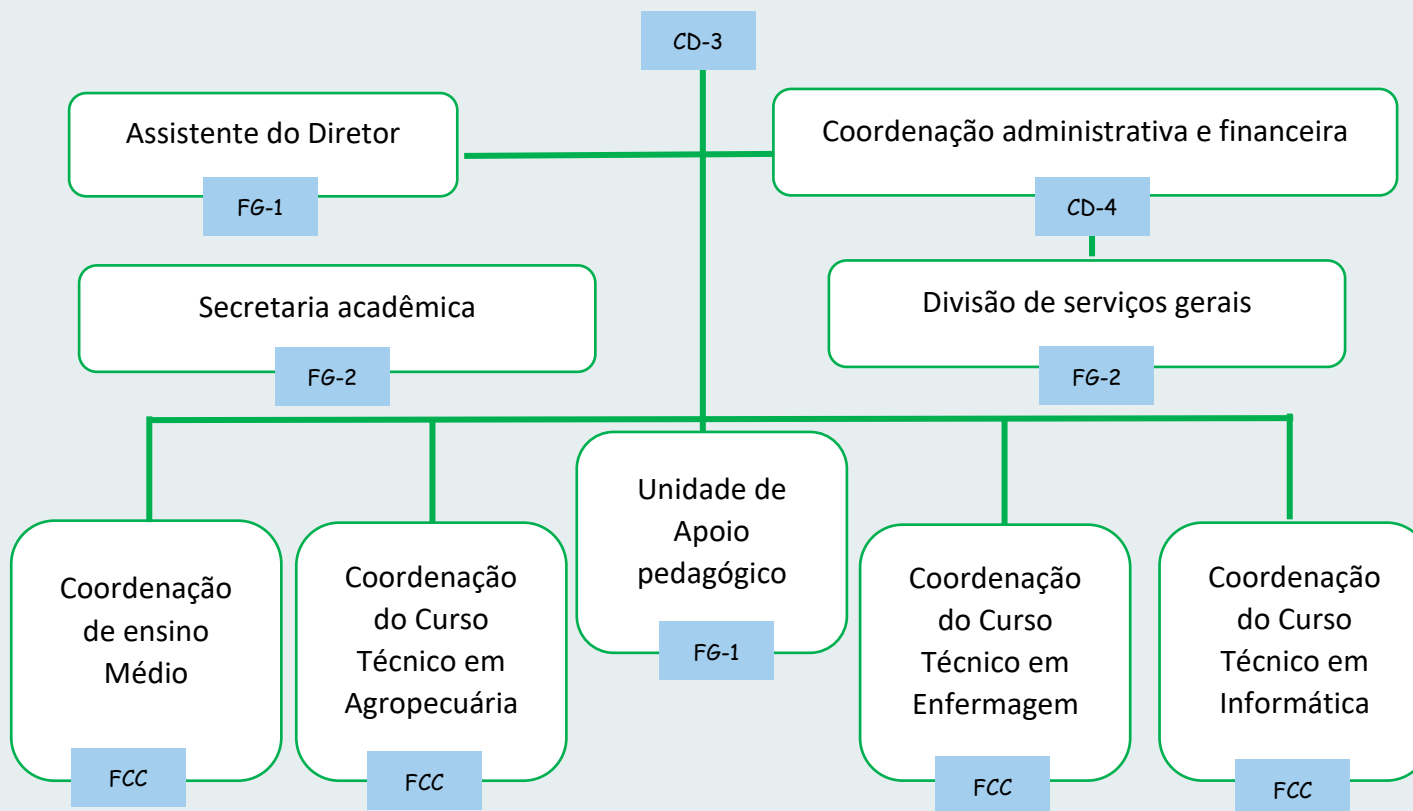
CD-3

Assistente do Diretor
FG-1

Coordenação administrativa e financeira
CD-4

Secretaria acadêmica
FG-2

Divisão de serviços gerais
FG-2

Coordenação de ensino Médio
FCC

Coordenação do Curso Técnico em Agropecuária
FCC

Unidade de Apoio pedagógico
FG-1

Coordenação do Curso Técnico em Enfermagem
FCC

Coordenação do Curso Técnico em Informática
FCC